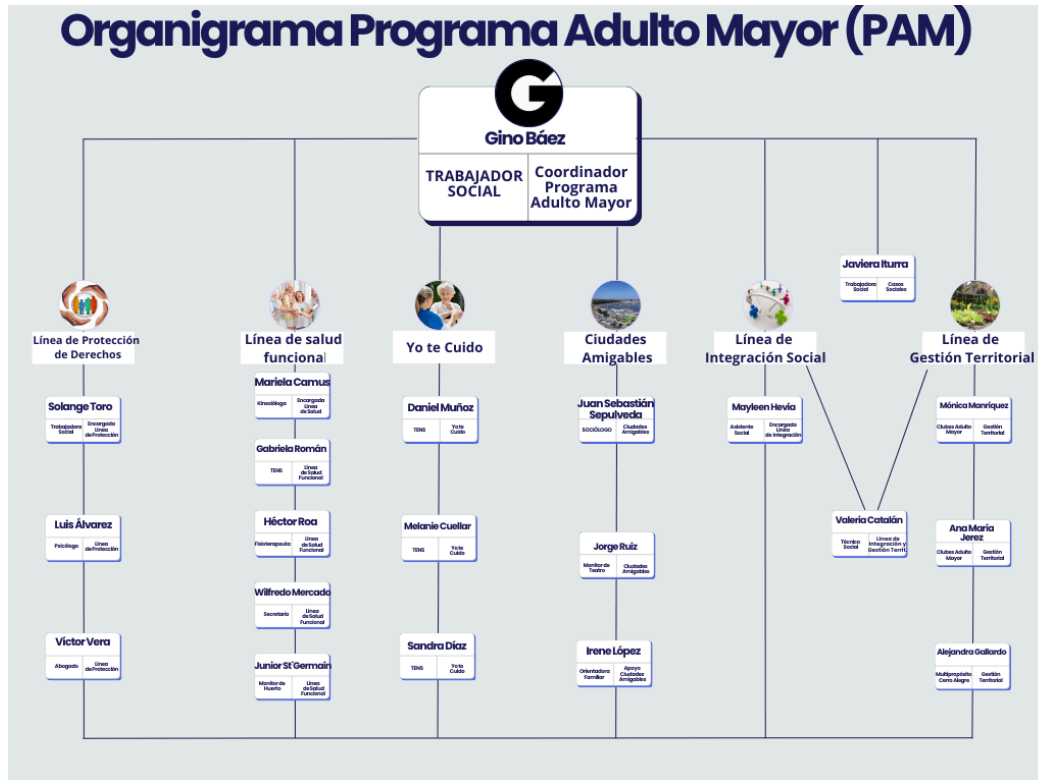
Organigrama Programa Adulto Mayor (PAM)

G

Gino Báez

| TRABAJADOR SOCIAL | Coordinador Programa Adulto Mayor |
|---|---|

Línea de Protección de Derechos

Solange Toro
Trabajadora Social | Encargada Línea de Protección

Luis Álvarez
Psicólogo | Línea de Protección

Víctor Vera
Abogado | Línea de Protección

Línea de salud funcional

Mariela Camus
Kinesiólogo | Encargada Línea de Salud

Gabriela Román
TENS | Línea de Salud Funcional

Héctor Roa
Fisioterapeuta | Línea de Salud Funcional

Wilfredo Mercado
Secretario | Línea de Salud Funcional

Junior St Germain
Monitor de Huerto | Línea de Salud Funcional

Yo te Cuido

Daniel Muñoz
TENS | Yo te Cuido

Melanie Cuellar
TENS | Yo te Cuido

Sandra Díaz
TENS | Yo te Cuido

Ciudades Amigables

Juan Sebastián Sepulveda
SOCIÓLOGO | Ciudades Amigables

Jorge Ruiz
Monitor de Teatro | Ciudades Amigables

Irene López
Orientadora Familiar | Apoyo Ciudades Amigables

Línea de Integración Social

Mayleen Hevia
Asistente Social | Encargada Línea de Integración

Javiera Iturra
Trabajadora Social | Casos Sociales

Valeria Catalán
Técnico Social | Línea de Integración y Gestión Terri

Línea de Gestión Territorial

Mónica Manríquez
Clubes Adulto Mayor | Gestión Territorial

Ana María Jerez
Clubes Adulto Mayor | Gestión Territorial

Alejandra Gallardo
Multipropósito Cerro Alegre | Gestión Territorial